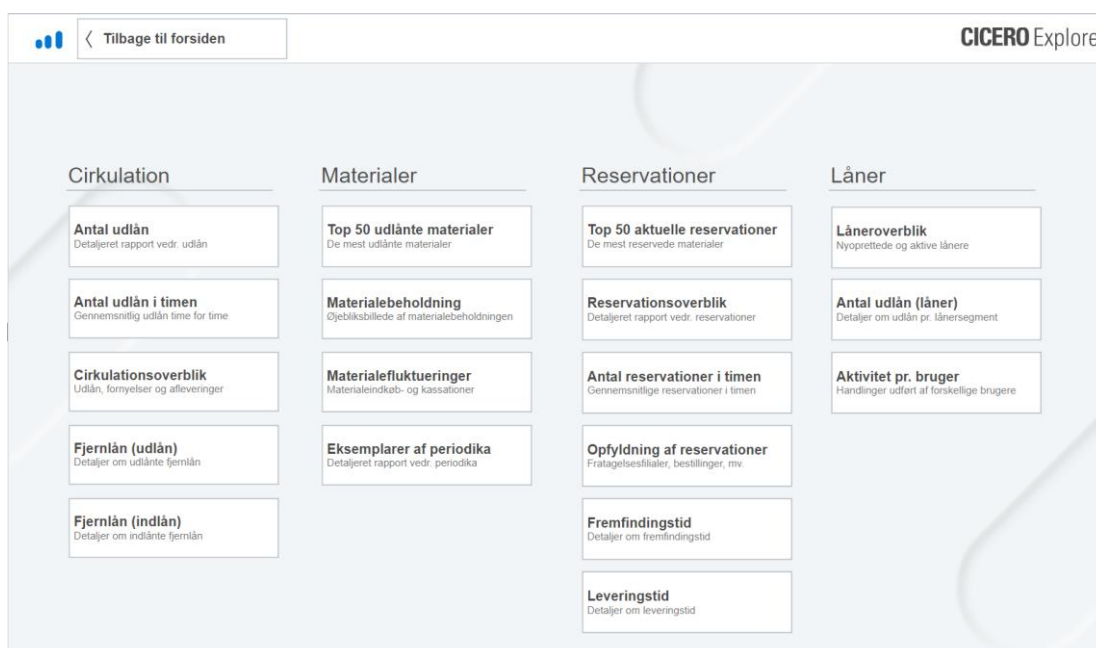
Tilbage til forsiden

CICERO Explore

Cirkulation

Antal udlån
Detaljeret rapport vedr. udlån

Antal udlån i timen
Gennemsnitlig udlån time for time

Cirkulationsoverblik
Udlån, fornyelser og afleveringer

Fjernlån (udlån)
Detaljer om udlånte fjernlån

Fjernlån (indlån)
Detaljer om indlånte fjernlån

Materialer

Top 50 udlånte materialer
De mest udlånte materialer

Materialebeholdning
Øjebliksbillede af materialebeholdningen

Materialefluktueringer
Materialeindkøb- og kassationer

Eksemplarer af periodika
Detaljeret rapport vedr. periodika

Reservationer

Top 50 aktuelle reservationer
De mest reservede materialer

Reservationsoverblik
Detaljeret rapport vedr. reservationer

Antal reservationer i timen
Gennemsnitlige reservationer i timen

Opfyldning af reservationer
Fratagelsesfilialer, bestillinger, mv.

Fremfindingstid
Detaljer om fremfindingstid

Leveringstid
Detaljer om leveringstid

Låner

Låneroverblik
Nyoprettede og aktive lånere

Antal udlån (låner)
Detaljer om udlån pr. lånersegment

Aktivitet pr. bruger
Handlinger udført af forskellige brugere